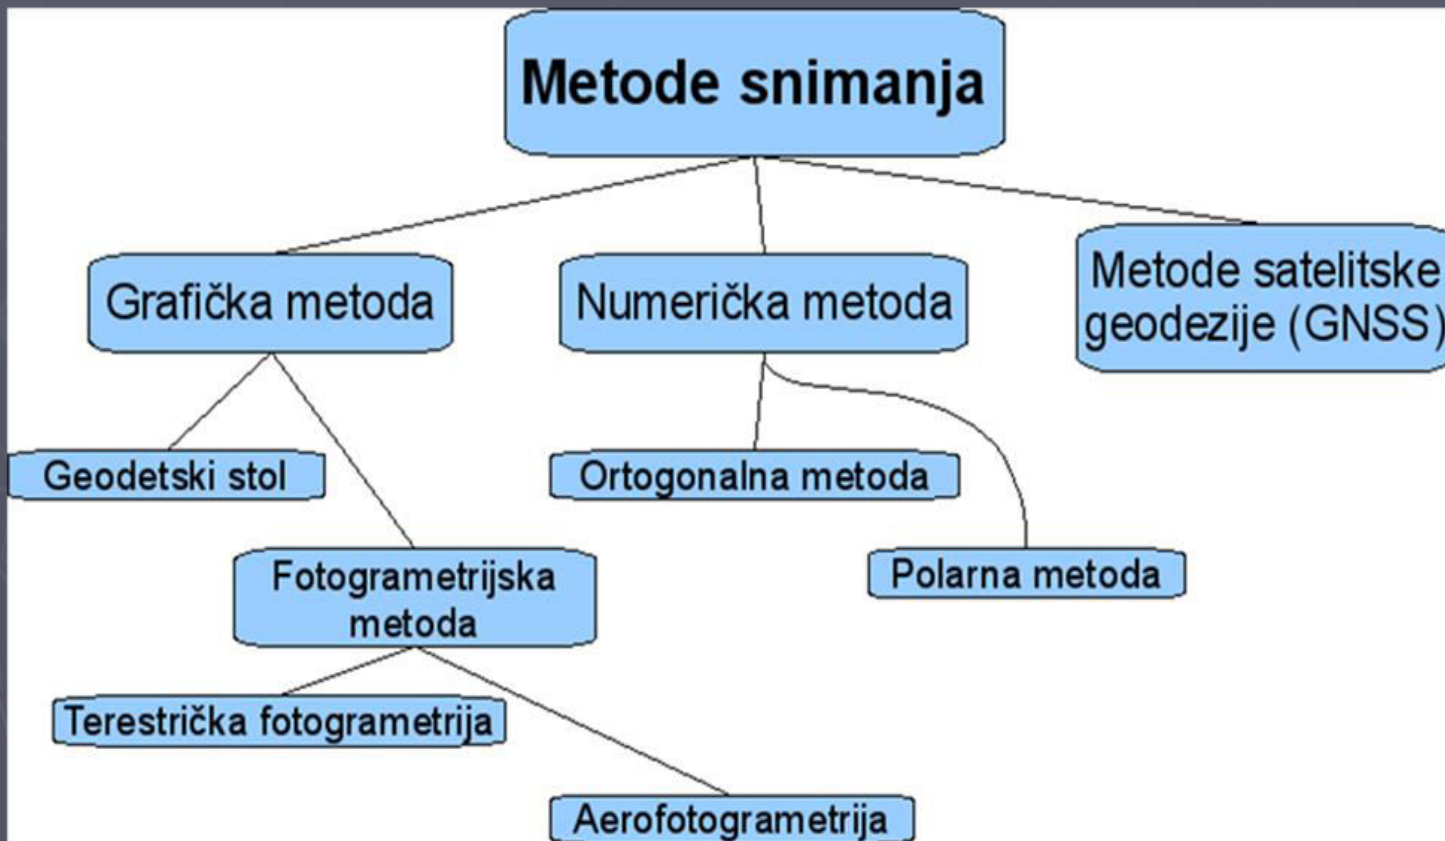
Metode snimanja

Grafička metoda

Numerička metoda

Metode satelitske geodezije (GNSS)

Geodetski stol

Ortogonalna metoda

Fotogrametrijska metoda

Polarna metoda

Terestrička fotogrametrija

Aerofotogrametrija